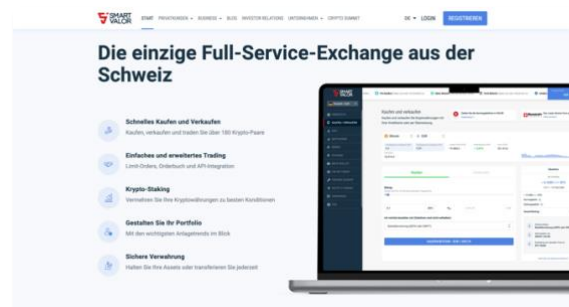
SMART VALOR START PRIVATKUNDEN BUSINESS BLOG INVESTOR RELATIONS UNTERNEHMEN CRYPTO SAMMET DE LOGIN REGISTRIEREN

Die einzige Full-Service-Exchange aus der Schweiz

Schnelles Kaufen und Verkaufen
Kaufen, verkaufen und traden Sie über 180 Krypto-Paare

Einfaches und erweitertes Trading
Limit-Orders, Orderbuch und API-Integration

Krypto-Staking
Vermehren Sie Ihre Kryptowährungen zu besten Konditionen

Gestalten Sie Ihr Portfolio
Mit den wichtigsten Anlagetrends im Blick

Sichere Verwahrung
Halten Sie Ihre Assets oder transferieren Sie jederzeit

Kaufen und verkaufen
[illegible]